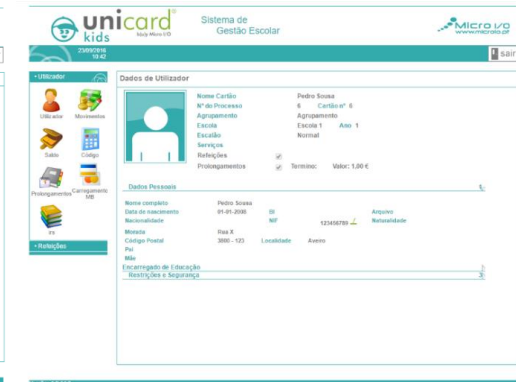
unicard kids
Study Micro I/O

Sistema de Gestão Escolar

Micro I/O
www.microio.pt

23/09/2016
10:42

sair

• Utilizador

Utilizador
Movimentos
Saldo
Código
Prolongamentos
Carregamento MB
ES

• Refeições

Dados de Utilizador

Nome Cartão Pedro Sousa
Nº do Processo 6 Cartão nº 6
Agrupamento Agrupamento
Escola Escola 1 Ano 1
Escalão Normal
Serviços
Refeições
Prolongamentos Termino: Valor: 1,00 €

Dados Pessoais

Nome completo Pedro Sousa
Data de nascimento 01-01-2000 BI Arquivo
Nacionalidade NIF 123456789 Naturalidade
Morada Rua X
Código Postal 3800 - 123 Localidade Aveiro
Pai
Mãe

Encarregado de Educação
Restrições e Segurança